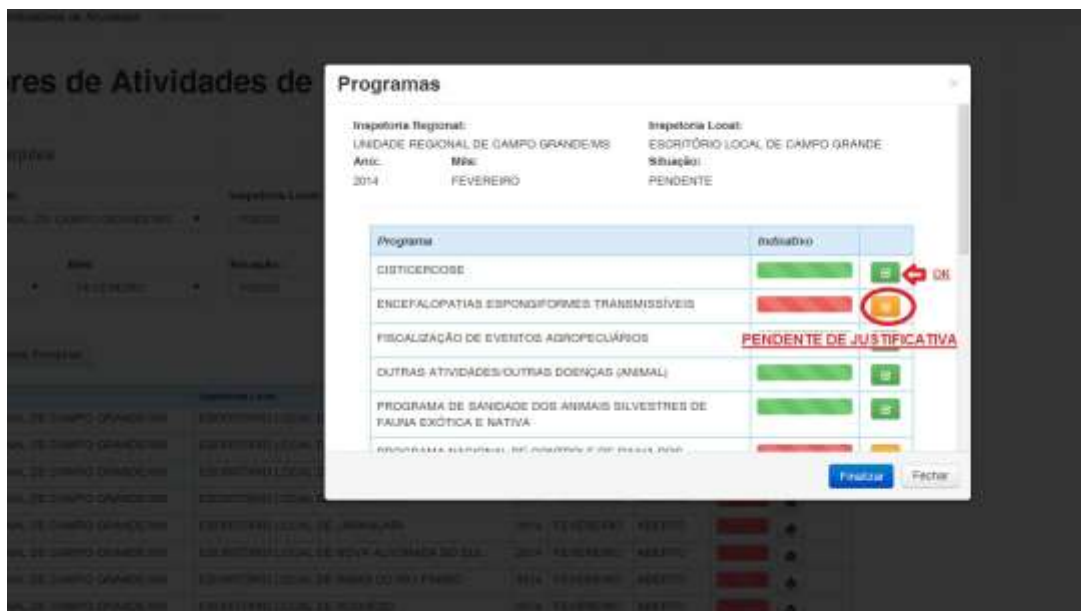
res de Atividades de

Programas

Inspetoria Regional:
UNIDADE REGIONAL DE CAMPO GRANDE/MS
Ano: 2014
Mês: FEVEREIRO

Inspetoria Local:
ESCRITÓRIO LOCAL DE CAMPO GRANDE
Situação:
PENDENTE

| Programa | Indicativo | |
|---|---|---|
| CISTICERCOSE | | |
| ENCEFALOPATIAS ESPONGIFORMES TRANSMISSÍVEIS | | |
| FISCALIZAÇÃO DE EVENTOS AGROPECUÁRIOS | | |
| OUTRAS ATIVIDADES/OUTRAS DOENÇAS (ANIMAL) | | |
| PROGRAMA DE SANIDADE DOS ANIMAIS SILVESTRES DE FAUNA EXÓTICA E NATIVA | | |
| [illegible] | | |

OK

PENDENTE DE JUSTIFICATIVA

Finalizar Fechar